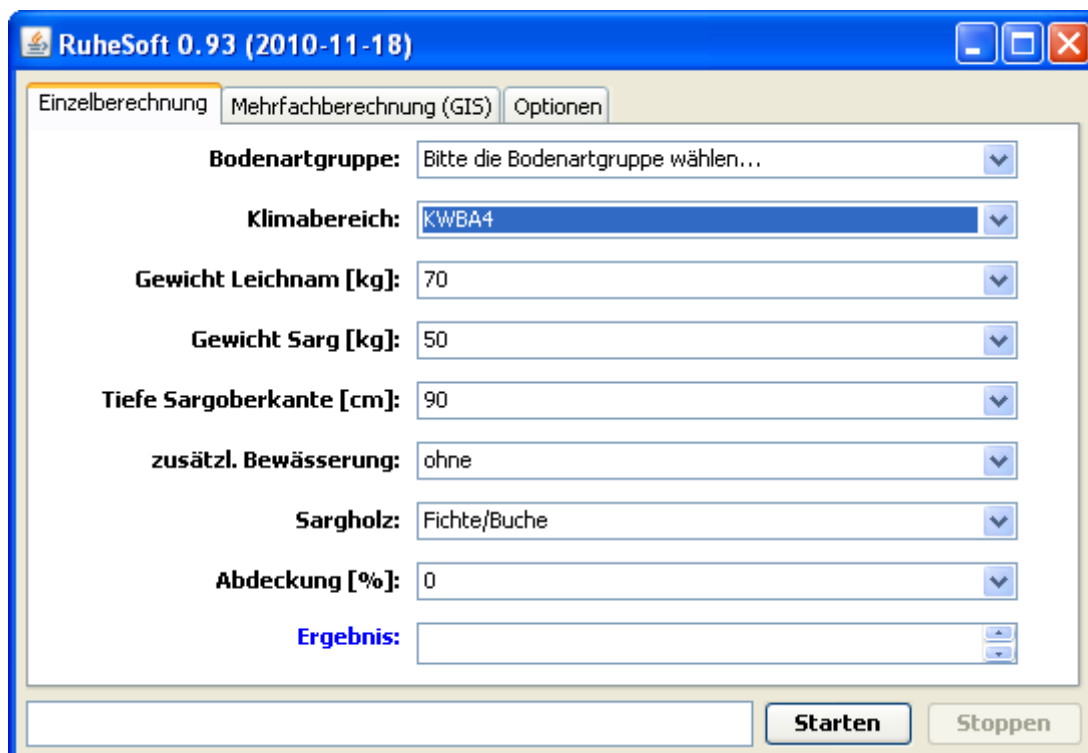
RuheSoft 0.93 (2010-11-18)

Einzelberechnung | Mehrfachberechnung (GIS) | Optionen

Bodenartgruppe: Bitte die Bodenartgruppe wählen...

Klimabereich: KWBA4

Gewicht Leichnam [kg]: 70

Gewicht Sarg [kg]: 50

Tiefe Sargoberkante [cm]: 90

zusätzl. Bewässerung: ohne

Sargholz: Fichte/Buche

Abdeckung [%]: 0

Ergebnis:

Starten | Stoppen